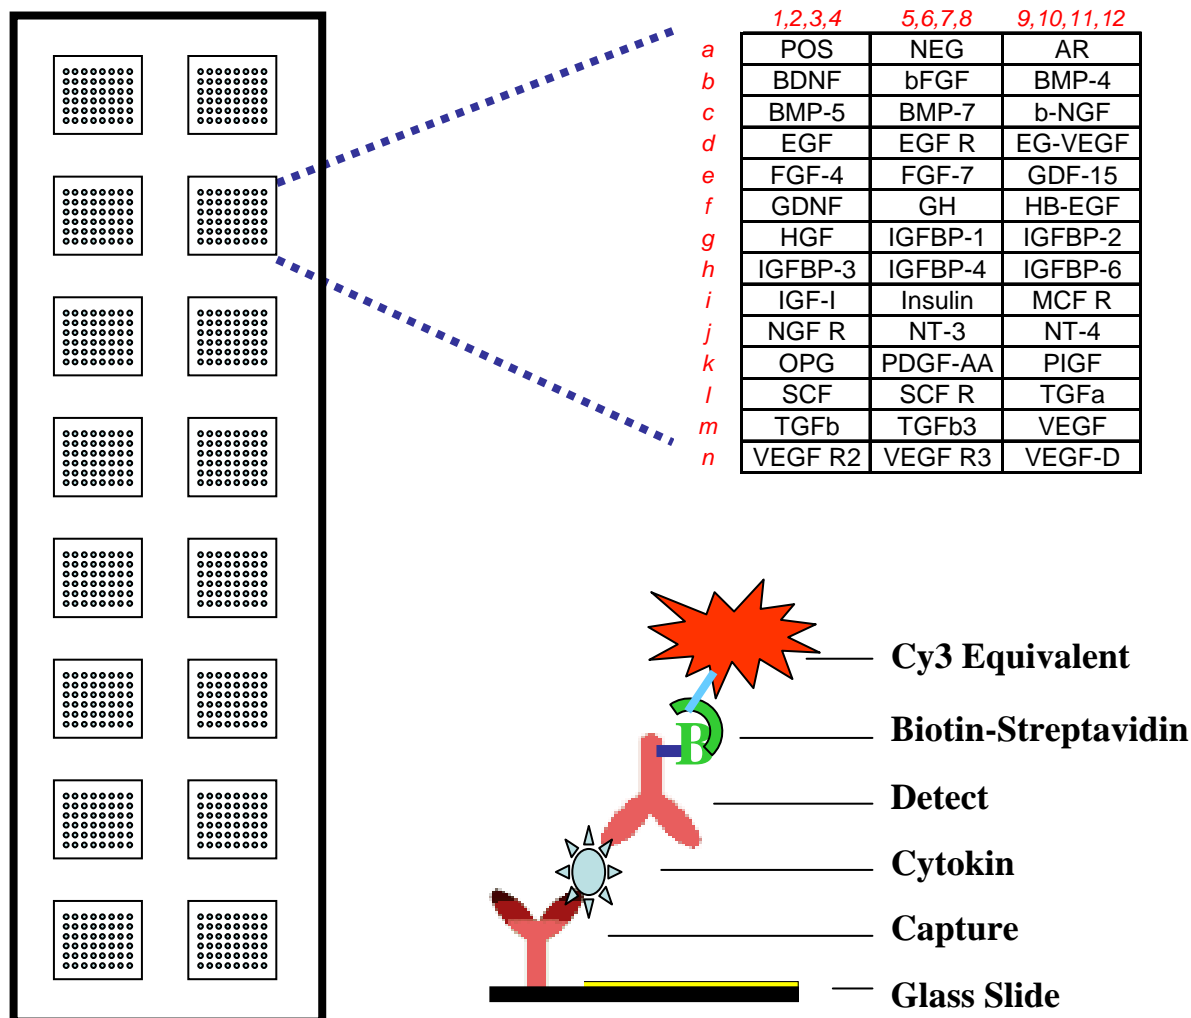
| | 1,2,3,4 | 5,6,7,8 | 9,10,11,12 |
|---|---|---|---|
| a | POS | NEG | AR |
| b | BDNF | bFGF | BMP-4 |
| c | BMP-5 | BMP-7 | b-NGF |
| d | EGF | EGF R | EG-VEGF |
| e | FGF-4 | FGF-7 | GDF-15 |
| f | GDNF | GH | HB-EGF |
| g | HGF | IGFBP-1 | IGFBP-2 |
| h | IGFBP-3 | IGFBP-4 | IGFBP-6 |
| i | IGF-I | Insulin | MCF R |
| j | NGF R | NT-3 | NT-4 |
| k | OPG | PDGF-AA | PIGF |
| l | SCF | SCF R | TGFa |
| m | TGFb | TGFb3 | VEGF |
| n | VEGF R2 | VEGF R3 | VEGF-D |

B

Cy3 Equivalent

Biotin-Streptavidin

Detect

Cytokin

Capture

Glass Slide